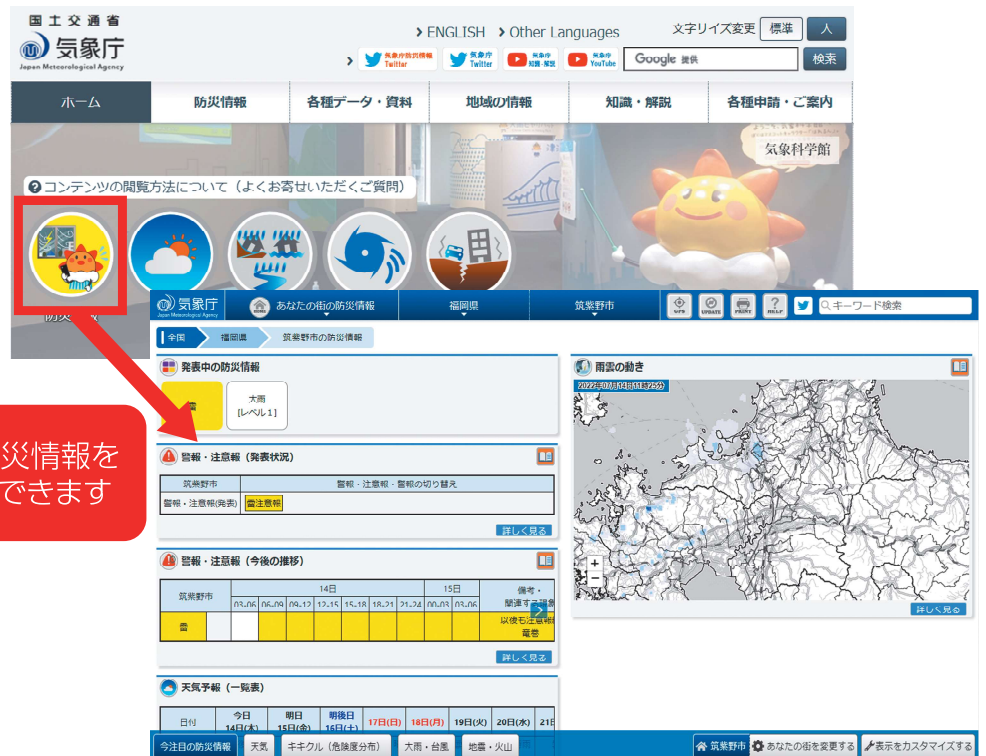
国土交通省
気象庁
Japan Meteorological Agency

ENGLISH Other Languages
文字リイズ変更 標準 大
気象庁防災情報 Twitter
気象庁 Twitter
気象庁 知識・解説
気象庁 YouTube
Google 提供
検索

ホーム
防災情報
各種データ・資料
地域の情報
知識・解説
各種申請・ご案内

気象科学館
コンテンツの閲覧方法について（よくお寄せいただくご質問）
防災情報

災情報を
できます

気象庁
Japan Meteorological Agency
あなたの街の防災情報
福岡県
筑紫野市
キーワード検索

全国
福岡県
筑紫野市の防災情報

発表中の防災情報
雷
大雨
[レベル1]

警報・注意報（発表状況）
| 筑紫野市 | 警報・注意報・警報の切り替え |
|---|---|
| 警報・注意報(発表) | 雷注意報 |

詳しく見る

警報・注意報（今後の推移）
| 筑紫野市 | 14日 | | | | | | | 15日 | | 備考・関連する現象 |
|---|---|---|---|---|---|---|---|---|---|---|
| | 03-06 | 06-09 | 09-12 | 12-15 | 15-18 | 18-21 | 21-24 | 00-03 | 03-06 | |
| 雷 | | | | | | | | | | 以後も注意報 竜巻 |

詳しく見る

天気予報（一覧表）
| 日付 | 今日 14日(木) | 明日 15日(金) | 明後日 16日(土) | 17日(日) | 18日(月) | 19日(火) | 20日(水) | 21日 |
|---|---|---|---|---|---|---|---|---|

雨雲の動き
2022年07月14日11時25分
詳しく見る

今注目の防災情報
天気
キキクル（危険度分布）
大雨・台風
地震・火山
筑紫野市
あなたの街を変更する
表示をカスタマイズする